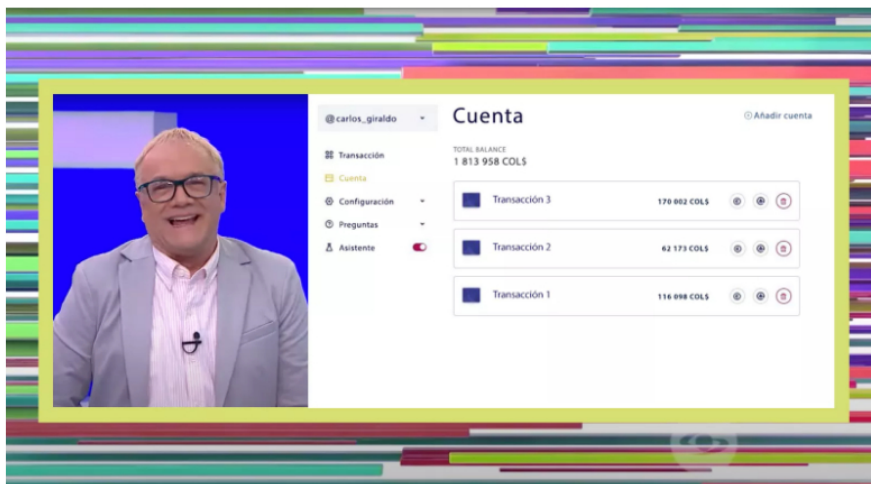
@carlos_giraldo

Transacción
Cuenta
Configuración
Preguntas
Asistente

Cuenta

Añadir cuenta

TOTAL BALANCE
1 813 958 COL$

| Transacción 3 | 170 002 COL$ |
|---|---|
| Transacción 2 | 62 173 COL$ |
| Transacción 1 | 116 098 COL$ |